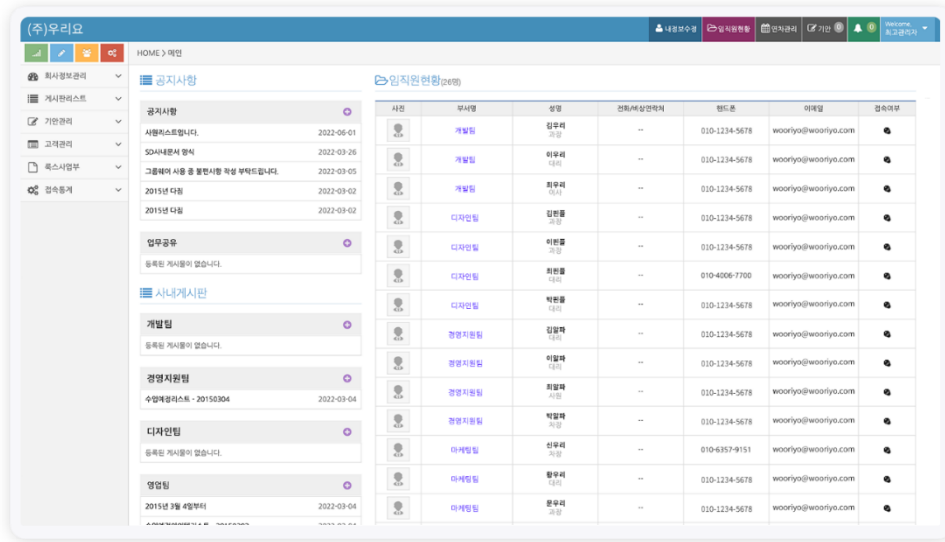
(주)우리요

내정보수정 | 임직원현황 | 인사관리 | 기안 0 | 0 | Welcome 최고관리자

HOME > 메인

회사정보관리
게시판리스트
기안관리
고객관리
룩스사업부
접속통계

공지사항

공지사항

| | |
|---|---|
| 사원리스트입니다. | 2022-06-01 |
| SD사내문서 명식 | 2022-03-26 |
| 그룹웨어 사용 중 불편사항 작성 부탁드립니다. | 2022-03-05 |
| 2015년 다짐 | 2022-03-02 |
| 2015년 다짐 | 2022-03-02 |

업무공유

등록된 게시물이 없습니다.

사내게시판

개발팀

등록된 게시물이 없습니다.

경영지원팀

| | |
|---|---|
| 수입예정리스트 - 20150304 | 2022-03-04 |

디자인팀

등록된 게시물이 없습니다.

영업팀

| | |
|---|---|
| 2015년 3월 4일부터 | 2022-03-04 |
| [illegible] | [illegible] |

임직원현황(26명)

| 사진 | 부서명 | 성명 | 전화/비상연락처 | 핸드폰 | 이메일 | 접속여부 |
|---|---|---|---|---|---|---|
| | 개발팀 | 김우리 과장 | -- | 010-1234-5678 | wooriyo@wooriyo.com | |
| | 개발팀 | 이우리 대리 | -- | 010-1234-5678 | wooriyo@wooriyo.com | |
| | 개발팀 | 최우리 사원 | -- | 010-1234-5678 | wooriyo@wooriyo.com | |
| | 디자인팀 | 김한롤 과장 | -- | 010-1234-5678 | wooriyo@wooriyo.com | |
| | 디자인팀 | 이한롤 대리 | -- | 010-1234-5678 | wooriyo@wooriyo.com | |
| | 디자인팀 | 최한롤 대리 | -- | 010-4006-7700 | wooriyo@wooriyo.com | |
| | 디자인팀 | 박한롤 대리 | -- | 010-1234-5678 | wooriyo@wooriyo.com | |
| | 경영지원팀 | 김알파 과장 | -- | 010-1234-5678 | wooriyo@wooriyo.com | |
| | 경영지원팀 | 이알파 대리 | -- | 010-1234-5678 | wooriyo@wooriyo.com | |
| | 경영지원팀 | 최알파 사원 | -- | 010-1234-5678 | wooriyo@wooriyo.com | |
| | 경영지원팀 | 박알파 차장 | -- | 010-1234-5678 | wooriyo@wooriyo.com | |
| | 마케팅팀 | 신우리 차장 | -- | 010-6357-9151 | wooriyo@wooriyo.com | |
| | 마케팅팀 | 황우리 대리 | -- | 010-1234-5678 | wooriyo@wooriyo.com | |
| | 마케팅팀 | 문우리 과장 | -- | 010-1234-5678 | wooriyo@wooriyo.com | |